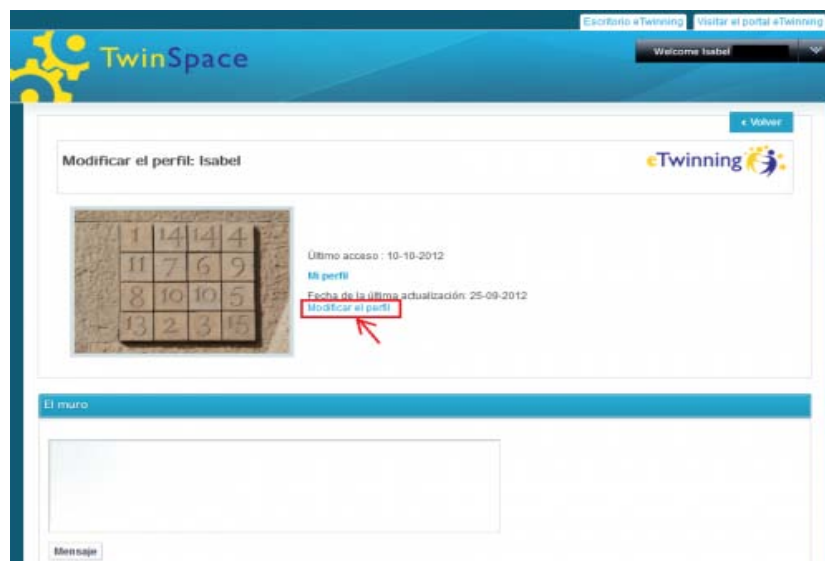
Escritorio eTwinning Visitar el portal eTwinning

TwinSpace

Welcome Isabel

« Volver

Modificar el perfil: Isabel

eTwinning

| 1 | 14 | 14 | 4 |
|---|---|---|---|
| 11 | 7 | 6 | 9 |
| 8 | 10 | 10 | 5 |
| 13 | 2 | 3 | 15 |

Último acceso : 10-10-2012

Mi perfil

Fecha de la última actualización: 25-09-2012

Modificar el perfil

El muro

Mensaje